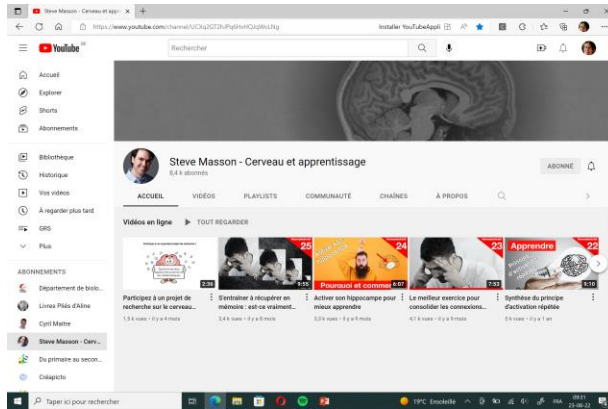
Steve Masson - Cerveau et appr ×

https://www.youtube.com/channel/UCXq2GT2hJPqI6HxHQJqWoLNg

Installer YouTubeAppli

YouTube FR

Rechercher

Accueil
Explorer
Shorts
Abonnements

Bibliothèque
Historique
Vos vidéos
À regarder plus tard
GRS
Plus

ABONNEMENTS
Département de biolo...
Livres Pliés d'Aline
Cyril Maitre
Steve Masson - Cerv...
Du primaire au secon...
Créapicto

Steve Masson - Cerveau et apprentissage
8,4 k abonnés

ABONNÉ

ACCUEIL VIDÉOS PLAYLISTS COMMUNAUTÉ CHAÎNES À PROPOS

Vidéos en ligne ▶ TOUT REGARDER

2:36
Participez à un projet de recherche sur le cerveau...
1,5 k vues • il y a 4 mois

25
9:55
S'entraîner à récupérer en mémoire : est-ce vraiment...
3,4 k vues • il y a 8 mois

24
Pourquoi et comment
6:07
Activer son hippocampe pour mieux apprendre
3,5 k vues • il y a 8 mois

23
7:53
Le meilleur exercice pour consolider les connexions...
4,1 k vues • il y a 9 mois

Apprendre
22
5:10
Synthèse du principe d'activation répétée
5 k vues • il y a 1 an

Taper ici pour rechercher

19°C Ensoleillé FRA 09:31 23-06-22